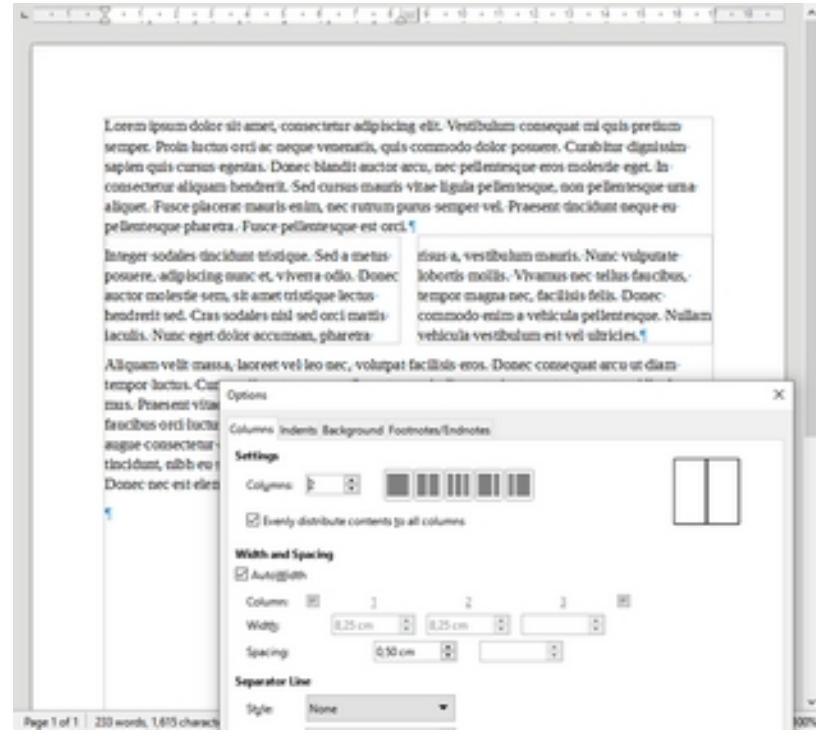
Lorem ipsum dolor sit amet, consectetur adipiscing elit. Vestibulum consequat mi quis pretium semper. Proin luctus orci ac neque venenatis, quis commodo dolor posuere. Curabitur dignissim sapien quis cursus egestas. Donec blandit auctor arcu, nec pellentesque eros molestie eget. In consectetur aliquam hendrerit. Sed cursus mauris vitae ligula pellentesque, non pellentesque urna aliquet. Fusce placerat mauris enim, nec rutrum purus semper vel. Praesent tincidunt neque eu pellentesque pharetra. Fusce pellentesque est orci.¶

Integer sodales tincidunt tristique. Sed a metus posuere, adipiscing nunc et, viverra odio. Donec auctor molestie sem, sit amet tristique lectus hendrerit sed. Cras sodales nisl sed orci mattis iaculis. Nunc eget dolor accumsan, pharetra

risus a, vestibulum mauris. Nunc vulputate lobortis mollis. Vivamus nec tellus faucibus, tempor magna nec, facilisis felis. Donec commodo enim a vehicula pellentesque. Nullam vehicula vestibulum est vel ultricies.¶

Aliquam velit massa, laoreet vel leo nec, volutpat facilisis eros. Donec consequat arcu ut diam tempor luctus. Cu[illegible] mus. Praesent vita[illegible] faucibus orci luctu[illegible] augue consectetur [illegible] tincidunt, nibh eu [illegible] Donec nec est elem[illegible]

¶

Options

Columns Indents Background Footnotes/Endnotes

Settings

Columns: 2

Evenly distribute contents to all columns

Width and Spacing

AutoWidth

Column: 1 2 3

Width: 8,25 cm 8,25 cm

Spacing: 0,50 cm

Separator Line

Style: None

Page 1 of 1 233 words, 1,615 characte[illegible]

100%